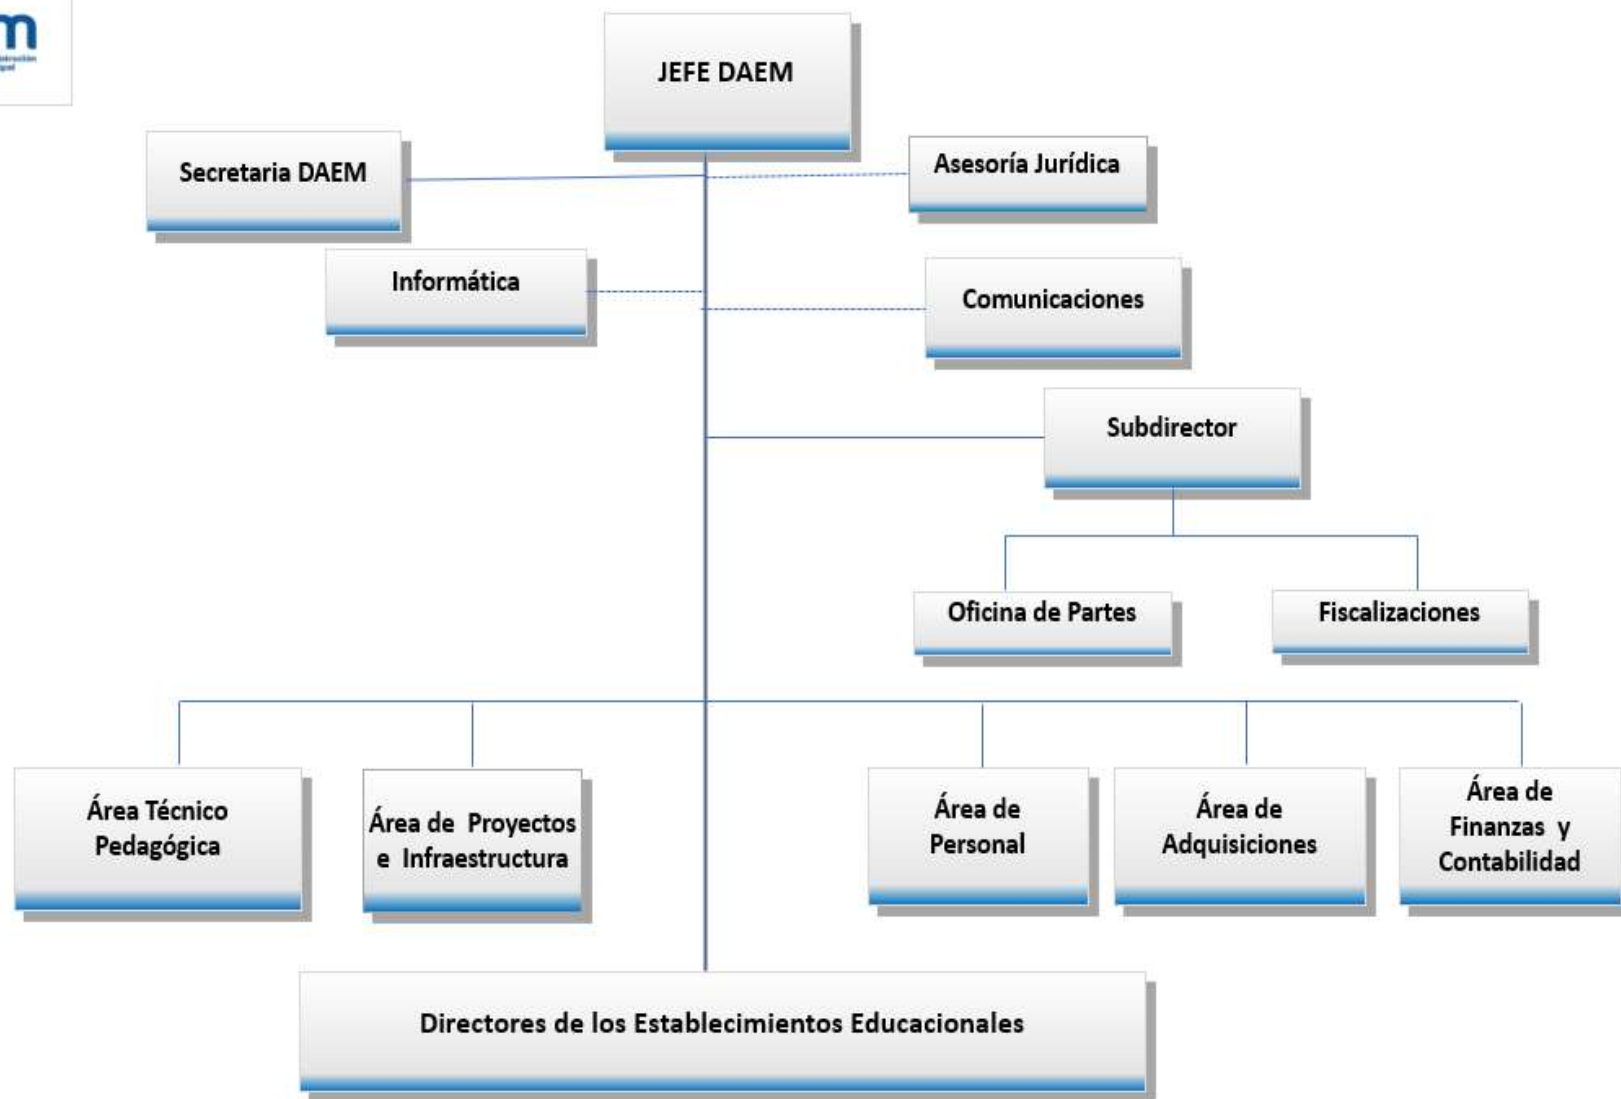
JEFE DAEM

Secretaria DAEM

Asesoría Jurídica

Informática

Comunicaciones

Subdirector

Oficina de Partes

Fiscalizaciones

Área Técnico Pedagógica

Área de Proyectos e Infraestructura

Área de Personal

Área de Adquisiciones

Área de Finanzas y Contabilidad

Directores de los Establecimientos Educacionales